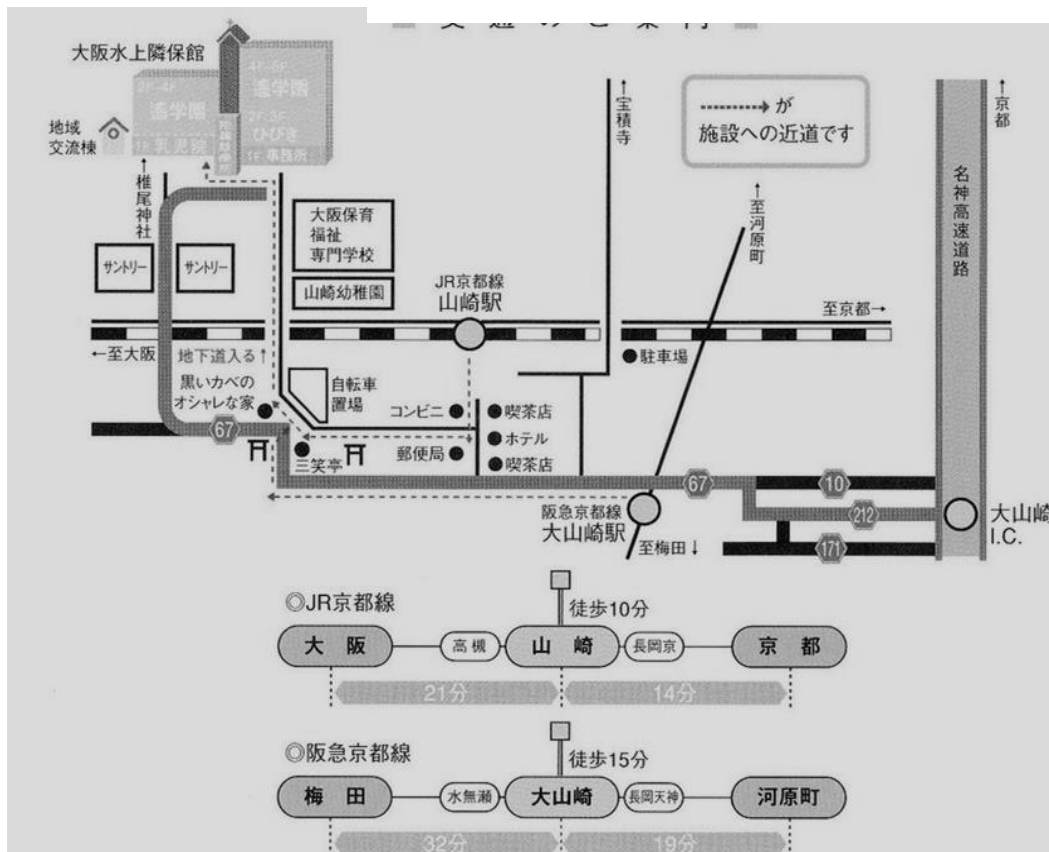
交通のご案内

大阪水上隣保館

2F-4F 遙学園
1F 乳児院

4F-6F 遙学園
2F-3F ひびき
1F 事務所

地域交流棟

↑椎尾神社

↑宝積寺

------→が施設への近道です

↑京都

名神高速道路

↑至河原町

大阪保育福祉専門学校

山崎幼稚園

サントリー

サントリー

JR京都線
山崎駅

至京都→

←至大阪

地下道入る↑

●駐車場

黒いカベのオシャレな家

自転車置場

コンビニ

●喫茶店

●ホテル

●喫茶店

郵便局

三笑亭

67

67

10

212

171

阪急京都線
大山崎駅

至梅田↓

大山崎 I.C.

◎JR京都線

徒歩10分

| 大阪 | 高槻 | 山崎 | 長岡京 | 京都 |
|---|---|---|---|---|
| 21分 | | | 14分 | |

◎阪急京都線

徒歩15分

| 梅田 | 水無瀬 | 大山崎 | 長岡天神 | 河原町 |
|---|---|---|---|---|
| 32分 | | | 19分 | |